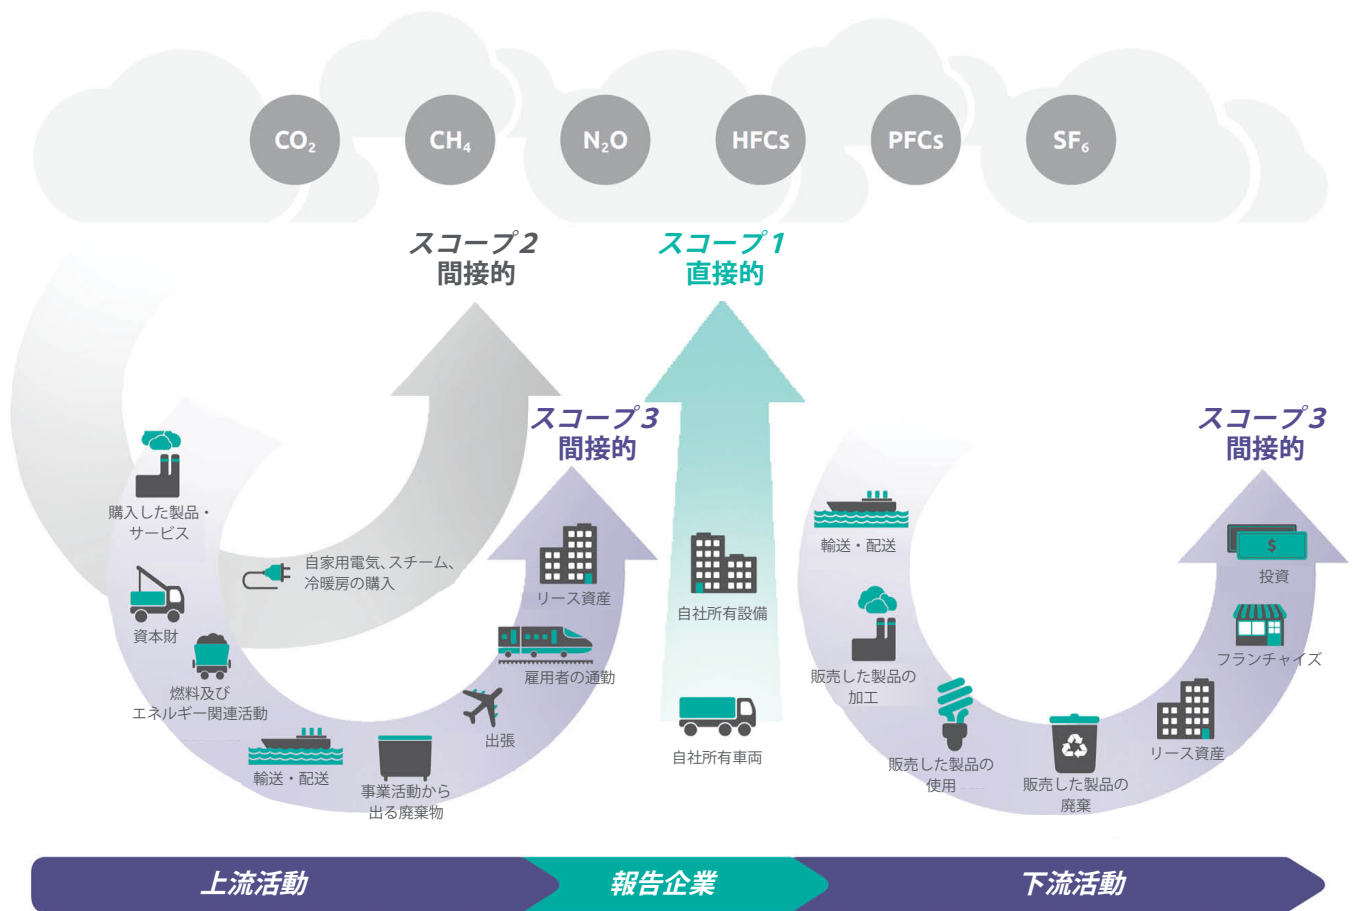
$CO_2$ $CH_4$ $N_2O$ HFCs PFCs $SF_6$

スコープ2
間接的

スコープ1
直接的

スコープ3
間接的

スコープ3
間接的

購入した製品・サービス

自家用電気、スチーム、冷暖房の購入

資本財

燃料及びエネルギー関連活動

輸送・配送

事業活動から出る廃棄物

出張

雇用者の通勤

リース資産

自社所有設備

自社所有車両

輸送・配送

販売した製品の加工

販売した製品の使用

販売した製品の廃棄

リース資産

フランチャイズ

投資

上流活動

報告企業

下流活動